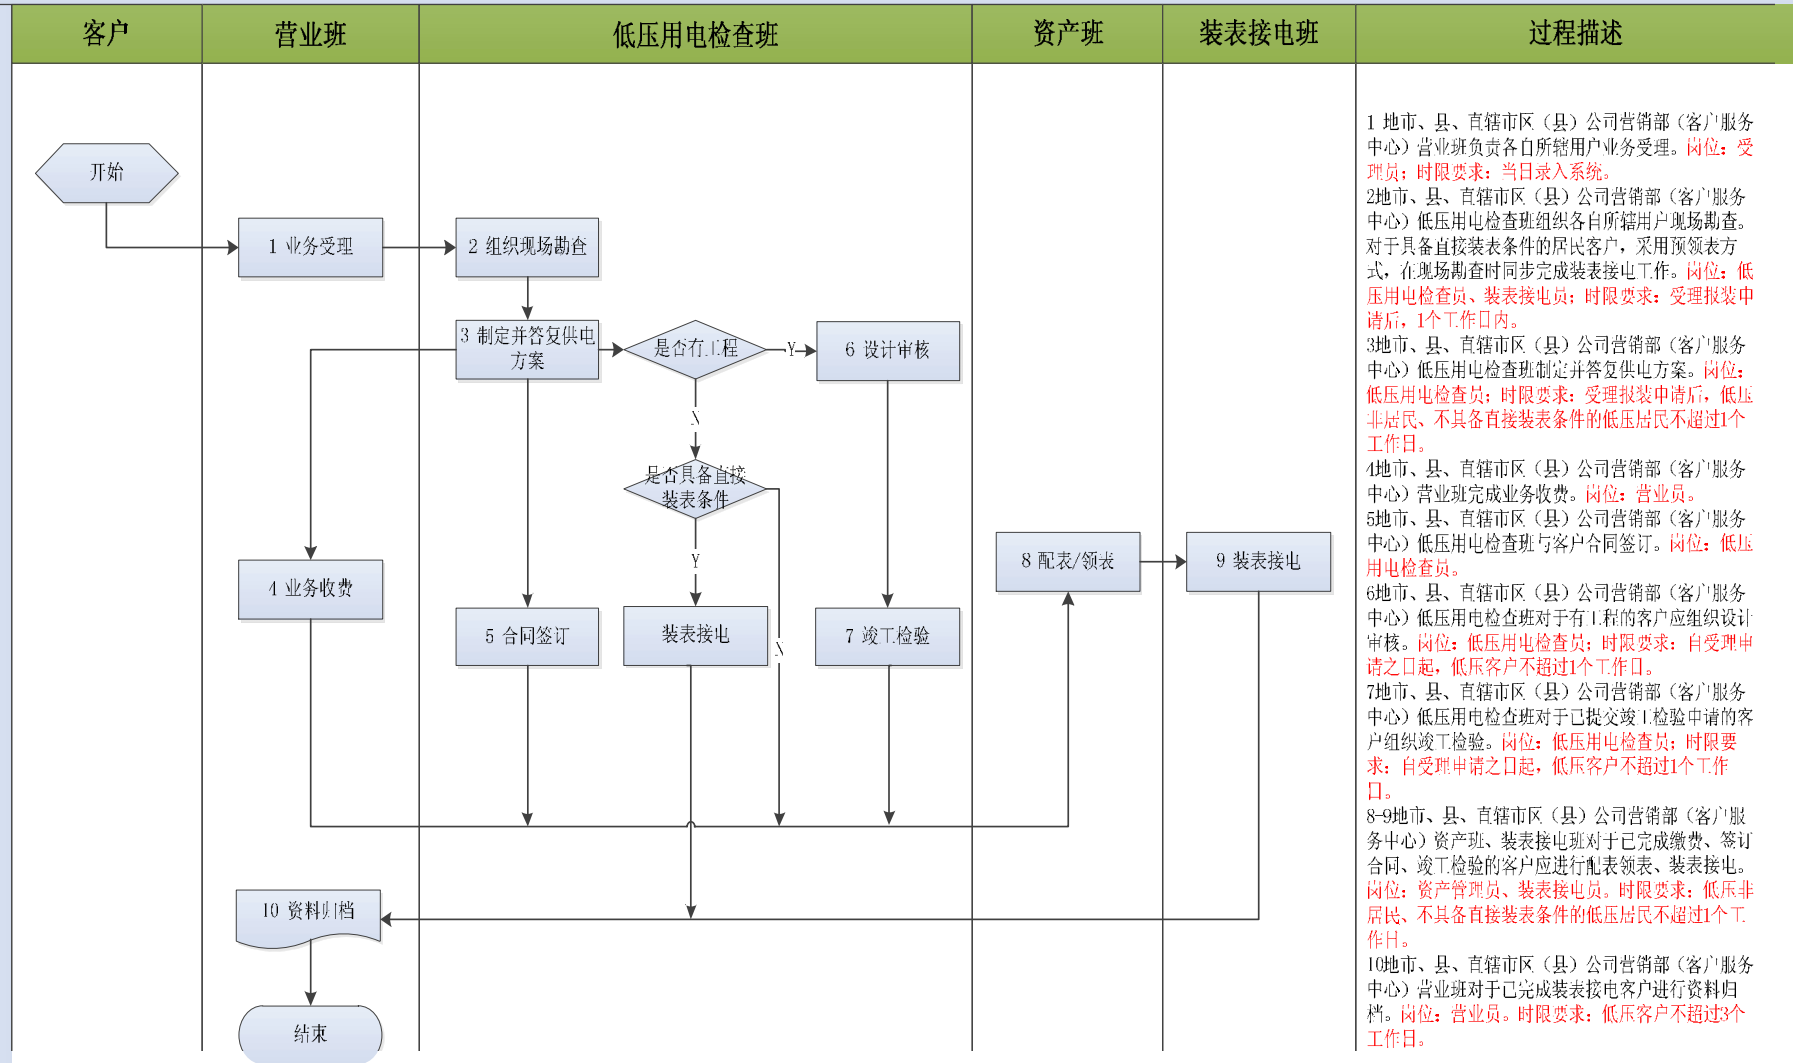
| 客户 | 营业班 | 低压用电检查班 | 资产班 | 装表接电班 | 过程描述 |
|---|---|---|---|---|---|

开始

1 业务受理

2 组织现场勘查

3 制定并答复供电方案

是否有工程

Y

6 设计审核

N

是否具备直接装表条件

Y

N

4 业务收费

5 合同签订

装表接电

7 竣工检验

8 配表/领表

9 装表接电

10 资料归档

结束

1 地市、县、直辖市区（县）公司营销部（客户服务中心）营业班负责各自所辖用户业务受理。岗位：受理员；时限要求：当日录入系统。
2地市、县、直辖市区（县）公司营销部（客户服务中心）低压用电检查班组织各自所辖用户现场勘查。对于具备直接装表条件的居民客户，采用预领表方式，在现场勘查时同步完成装表接电工作。岗位：低压用电检查员、装表接电员；时限要求：受理报装申请后，1个工作日内。
3地市、县、直辖市区（县）公司营销部（客户服务中心）低压用电检查班制定并答复供电方案。岗位：低压用电检查员；时限要求：受理报装申请后，低压非居民、不具备直接装表条件的低压居民不超过1个工作日。
4地市、县、直辖市区（县）公司营销部（客户服务中心）营业班完成业务收费。岗位：营业员。
5地市、县、直辖市区（县）公司营销部（客户服务中心）低压用电检查班与客户合同签订。岗位：低压用电检查员。
6地市、县、直辖市区（县）公司营销部（客户服务中心）低压用电检查班对于有工程的客户应组织设计审核。岗位：低压用电检查员；时限要求：自受理申请之日起，低压客户不超过1个工作日。
7地市、县、直辖市区（县）公司营销部（客户服务中心）低压用电检查班对于已提交竣工检验申请的客户组织竣工检验。岗位：低压用电检查员；时限要求：自受理申请之日起，低压客户不超过1个工作日。
8-9地市、县、直辖市区（县）公司营销部（客户服务中心）资产班、装表接电班对于已完成缴费、签订合同、竣工检验的客户应进行配表领表、装表接电。岗位：资产管理员、装表接电员。时限要求：低压非居民、不具备直接装表条件的低压居民不超过1个工作日。
10地市、县、直辖市区（县）公司营销部（客户服务中心）营业班对于已完成装表接电客户进行资料归档。岗位：营业员。时限要求：低压客户不超过3个工作日。